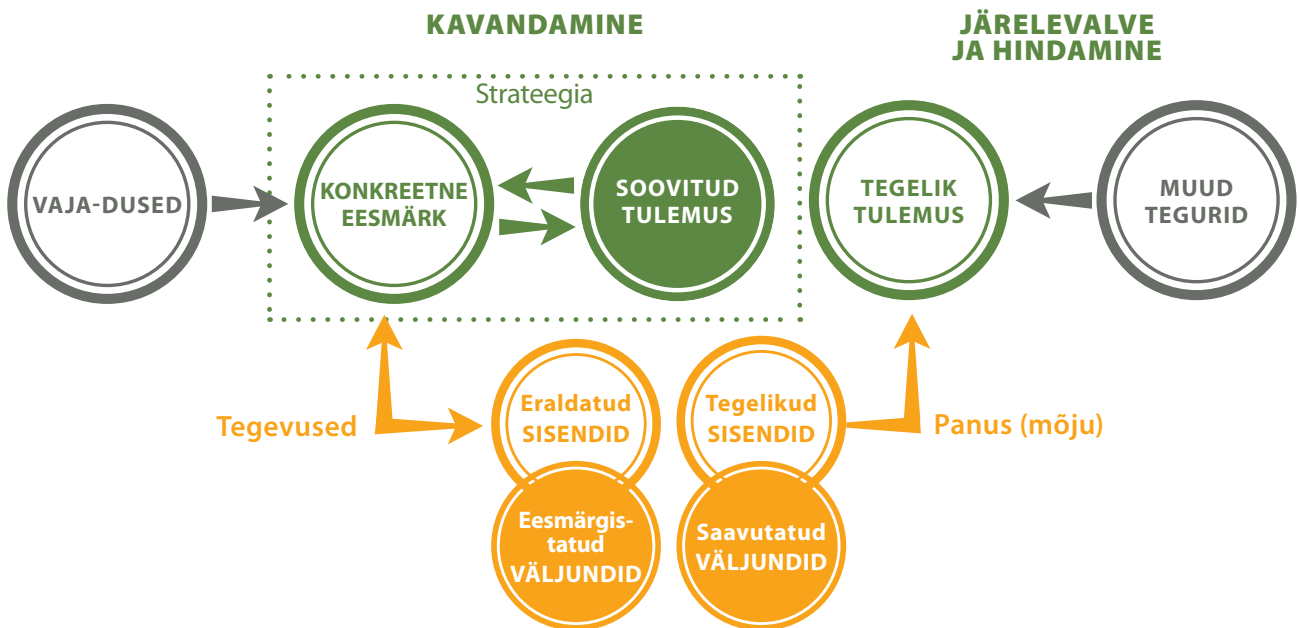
KAVANDAMINE

JÄRELEVALVE JA HINDAMINE

Strateegia

VAJA-DUSED

KONKREETNE EESMÄRK

SOOVITUD TULEMUS

TEGELIK TULEMUS

MUUD TEGURID

Tegevused

Eraldatud SISENDID

Eesmärgis-tatud VÄLJUNDID

Tegelikud SISENDID

Saavutatud VÄLJUNDID

Panus (mõju)